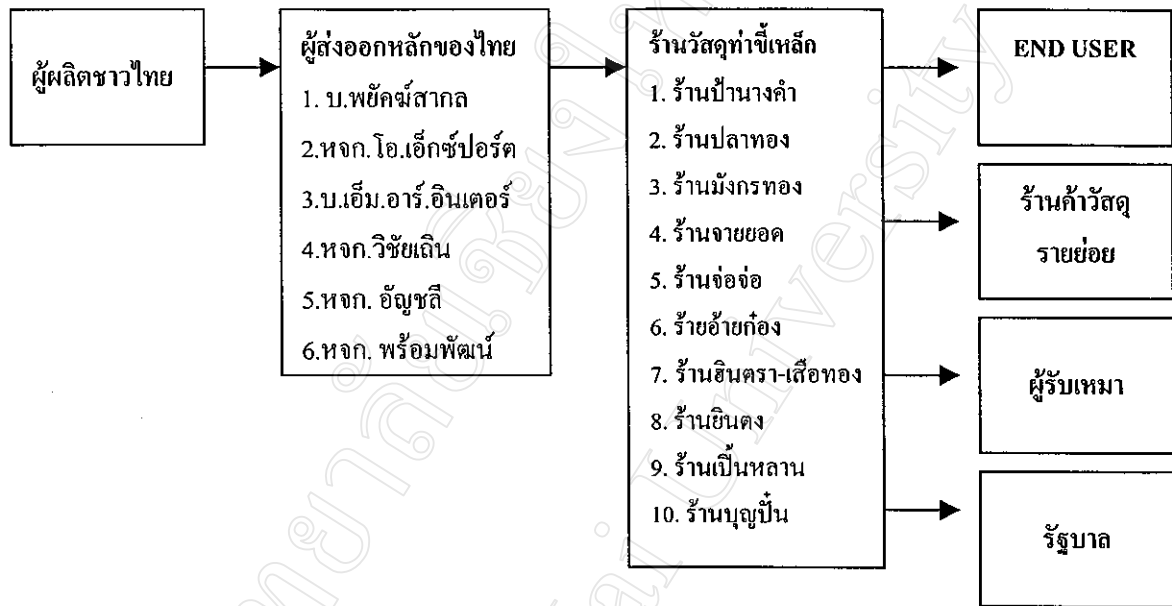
ผู้ผลิตชาวไทย

ผู้ส่งออกหลักของไทย
1. บ.พยัคฆ์สากล
2.หจก.โอ.เอ็กซ์ปอร์ต
3.บ.เอ็ม.อาร์.อินเตอร์
4.หจก.วิชัยเถิน
5.หจก. อัญชลี
6.หจก. พร้อมพัฒน์

ร้านวัสดุท่าขี้เหล็ก
1. ร้านป้านางคำ
2. ร้านปลาทอง
3. ร้านมังกรทอง
4. ร้านจายยอด
5. ร้านจ่อจ่อ
6. ร้ายอ้ายก๋อง
7. ร้านยินตรา-เสือทอง
8. ร้านยินตง
9. ร้านเปิ้นหลาน
10. ร้านบุญปั๋น

END USER

ร้านค้าวัสดุ รายย่อย

ผู้รับเหมา

รัฐบาล